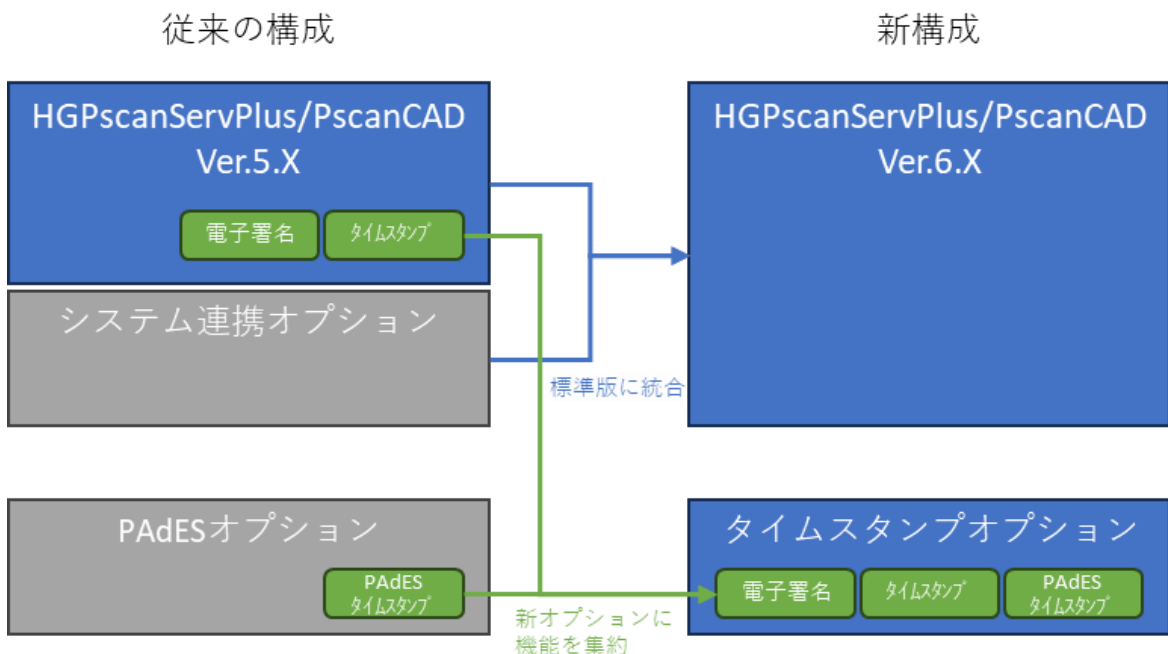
従来の構成

新構成

HGPscanServPlus/PscanCAD
Ver.5.X

電子署名

タイムスタンプ

システム連携オプション

PAdESオプション

PAdES
タイムスタンプ

標準版に統合

新オプションに
機能を集約

HGPscanServPlus/PscanCAD
Ver.6.X

タイムスタンプオプション

電子署名

タイムスタンプ

PAdES
タイムスタンプ